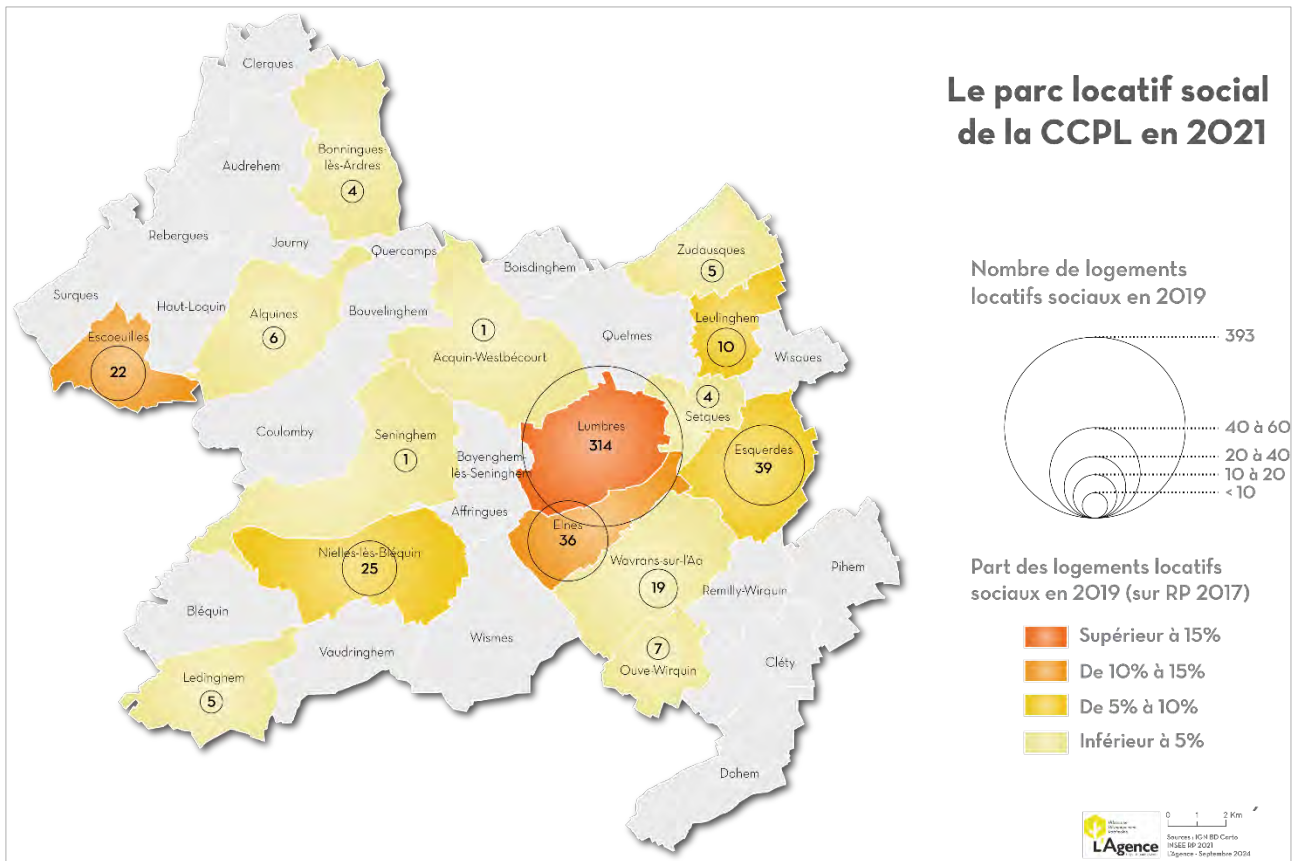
Le parc locatif social de la CCPL en 2021

Clerques
Bonningues-lès-Ardres
4
Audrehem
Rebergues
Journy
Quercamps
Zudausques
5
Boisdinghem
Surques
Hout-Loquin
Alquines
6
Bouvelinghem
1
Acquin-Westbécourt
Quelmes
Leulinghem
10
Wisques
Escoeuilles
22
4
Setques
Lumbres
314
Coulomby
Seninghem
1
Bayenghem-lès-Seninghem
Esquerdes
39
Affringues
Elnes
36
Nielles-lès-Bléquin
25
Wavrans-sur-l'Aa
19
Remilly-Wirquin
Pihem
Bléquin
Vaudringhem
Wismes
7
Ouve-Wirquin
Cléty
Ledinghem
5
Dohem

Nombre de logements locatifs sociaux en 2019

393
40 à 60
20 à 40
10 à 20
< 10

Part des logements locatifs sociaux en 2019 (sur RP 2017)

Supérieur à 15%
De 10% à 15%
De 5% à 10%
Inférieur à 5%

0 1 2 Km
Sources : IGN BD Carto
INSEE RP 2021
L'Agence - Septembre 2024
L'Agence